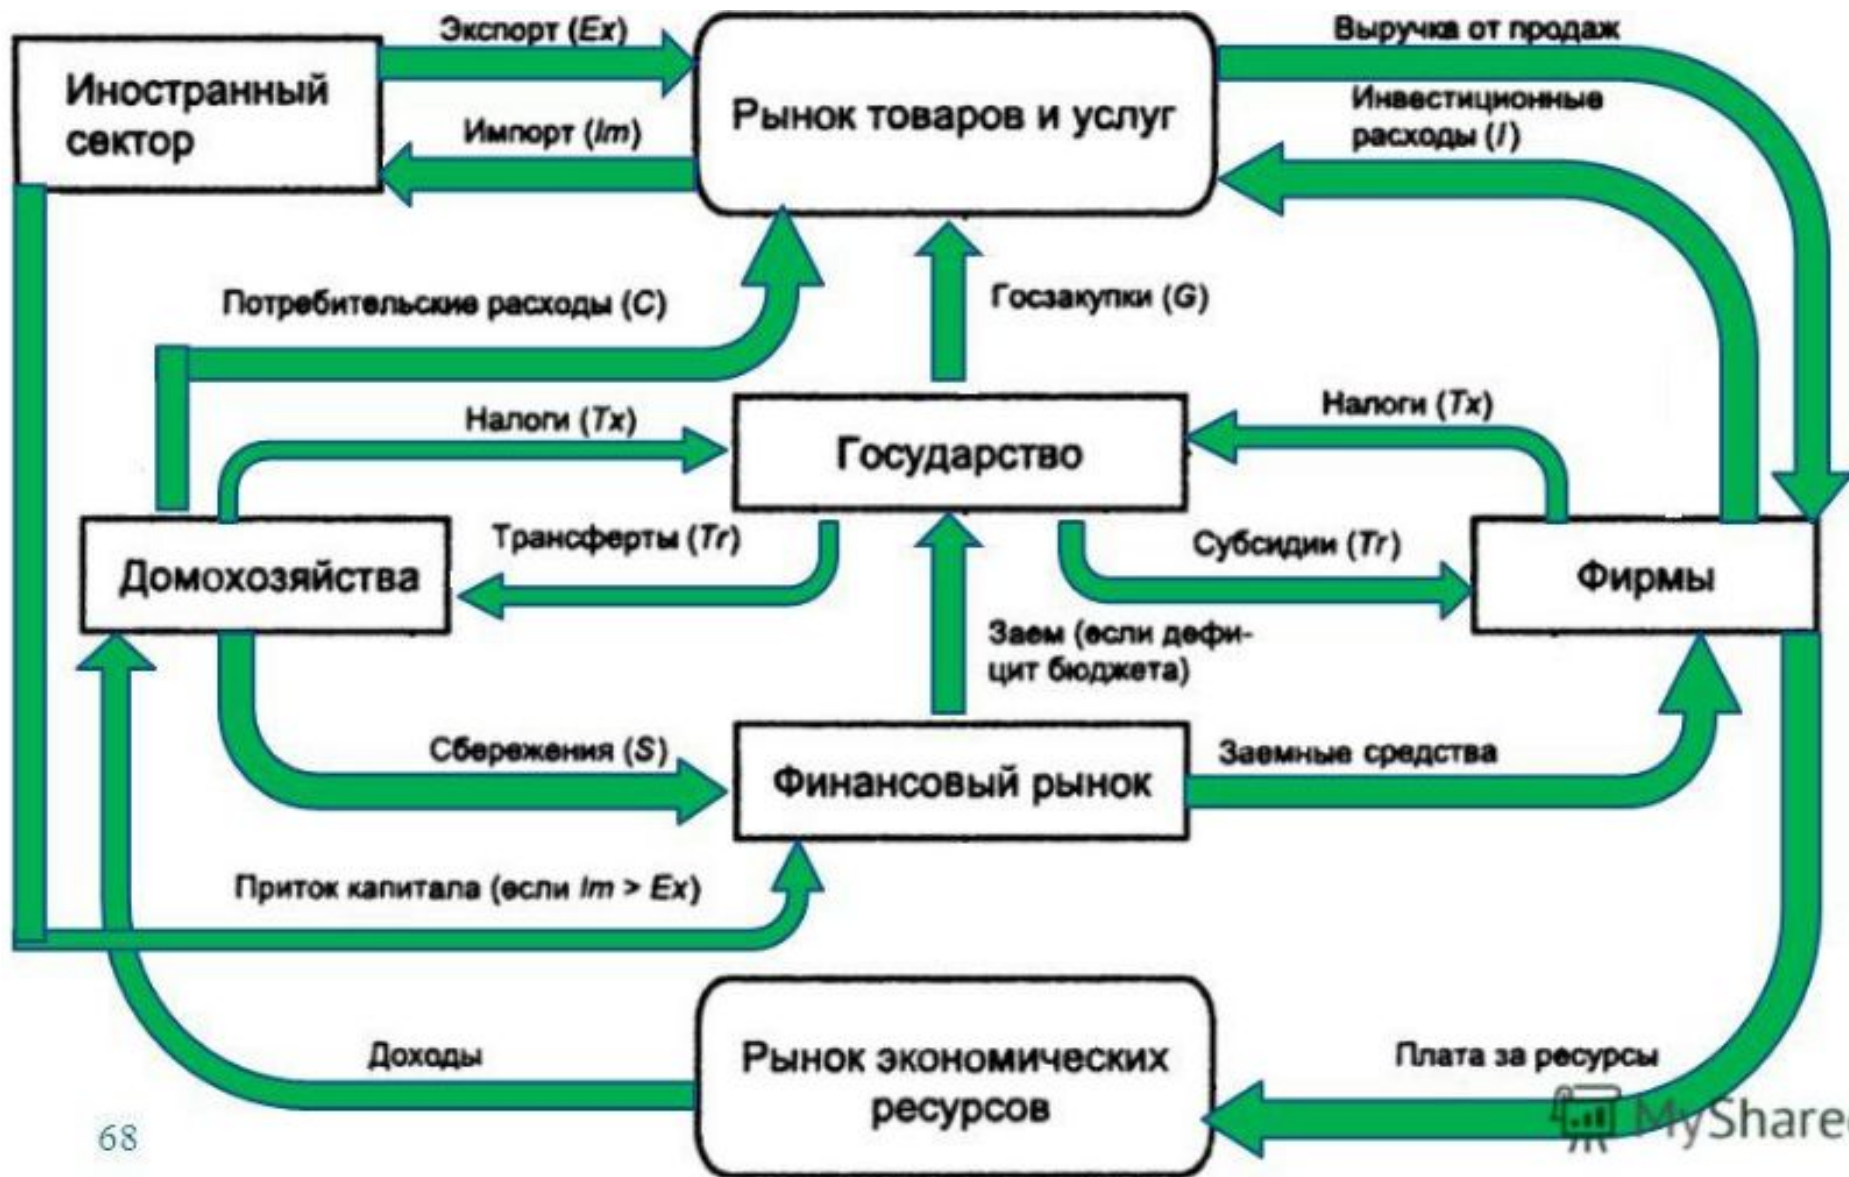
Экспорт (Ex)

Иностранный сектор

Импорт (Im)

Рынок товаров и услуг

Выручка от продаж

Инвестиционные расходы (I)

Потребительские расходы (C)

Госзакупки (G)

Налоги (Tx)

Государство

Налоги (Tx)

Трансферты (Tr)

Субсидии (Tr)

Домохозяйства

Фирмы

Заем (если дефицит бюджета)

Сбережения (S)

Финансовый рынок

Заемные средства

Приток капитала (если Im > Ex)

Доходы

Рынок экономических ресурсов

Плата за ресурсы

68

MyShare